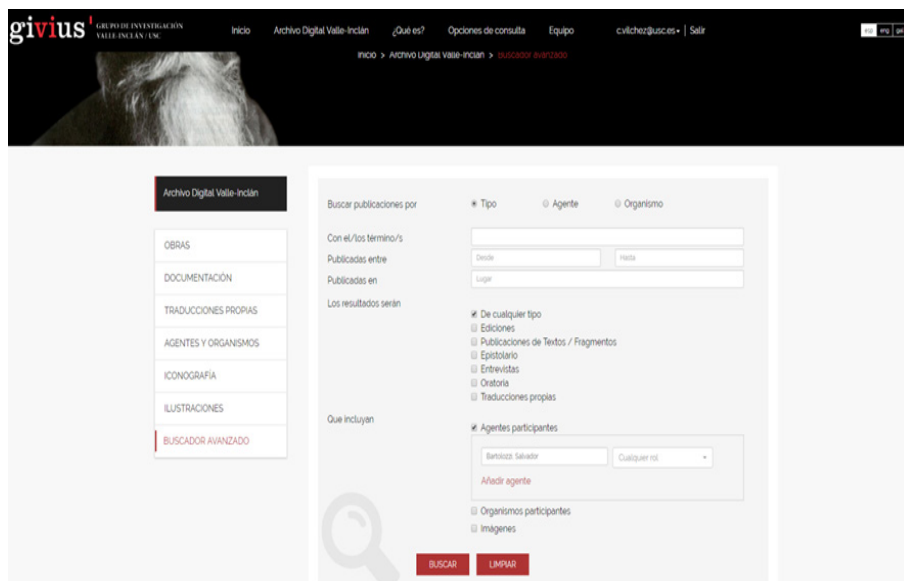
givius GRUPO DE INVESTIGACIÓN VALLE-INCLÁN / USC

Inicio Archivo Digital Valle-Inclán ¿Qué es? Opciones de consulta Equipo c.vilchez@usc.es | Salir

esp eng gal

Inicio > Archivo Digital Valle-Inclán > Buscador avanzado

Archivo Digital Valle-Inclán

OBRAS
DOCUMENTACIÓN
TRADUCCIONES PROPIAS
AGENTES Y ORGANISMOS
ICONOGRAFÍA
ILUSTRACIONES
BUSCADOR AVANZADO

Buscar publicaciones por
Tipo
Agente
Organismo

Con el/los término/s
Publicadas entre
Desde
Hasta
Publicadas en
Lugar
Los resultados serán
De cualquier tipo
Ediciones
Publicaciones de Textos / Fragmentos
Epistolario
Entrevistas
Oratoria
Traducciones propias

Que incluyan
Agentes participantes
Bartolozzi, Salvador
Cualquier rol
Añadir agente
Organismos participantes
Imágenes

BUSCAR
LIMPIAR